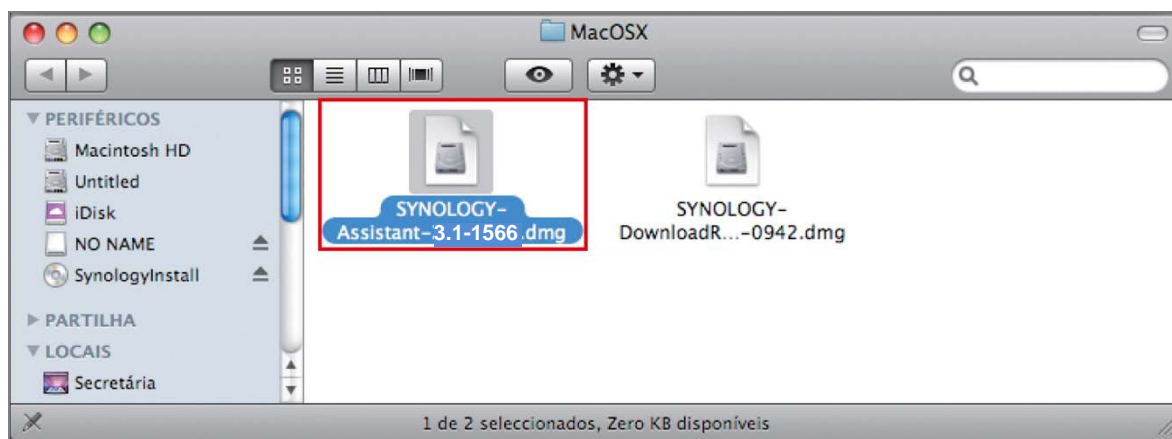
MacOSX

PERIFÉRICOS
Macintosh HD
Untitled
iDisk
NO NAME
SynologyInstall

PARTILHA
LOCAIS
Secretária

SYNOLOGY-Assistant-3.1-1566.dmg

SYNOLOGY-DownloadR...-0942.dmg

1 de 2 seleccionados, Zero KB disponíveis